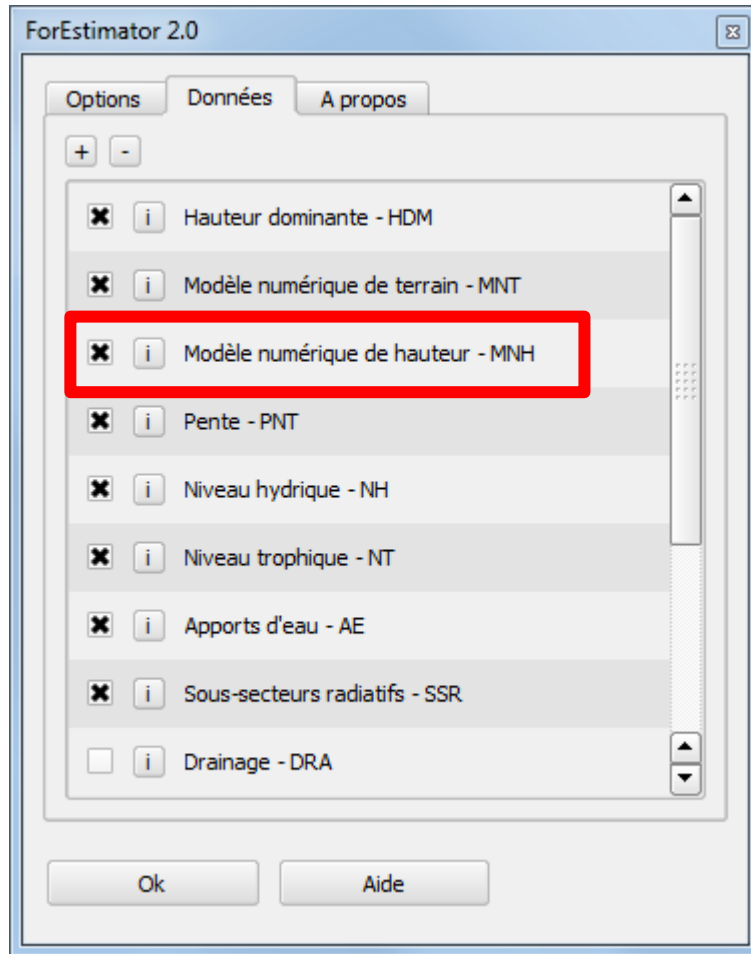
ForEstimator 2.0

Options
Données
A propos

+
-

i Hauteur dominante - HDM
i Modèle numérique de terrain - MNT
i Modèle numérique de hauteur - MNH
i Pente - PNT
i Niveau hydrique - NH
i Niveau trophique - NT
i Apports d'eau - AE
i Sous-secteurs radiatifs - SSR
i Drainage - DRA

Ok
Aide